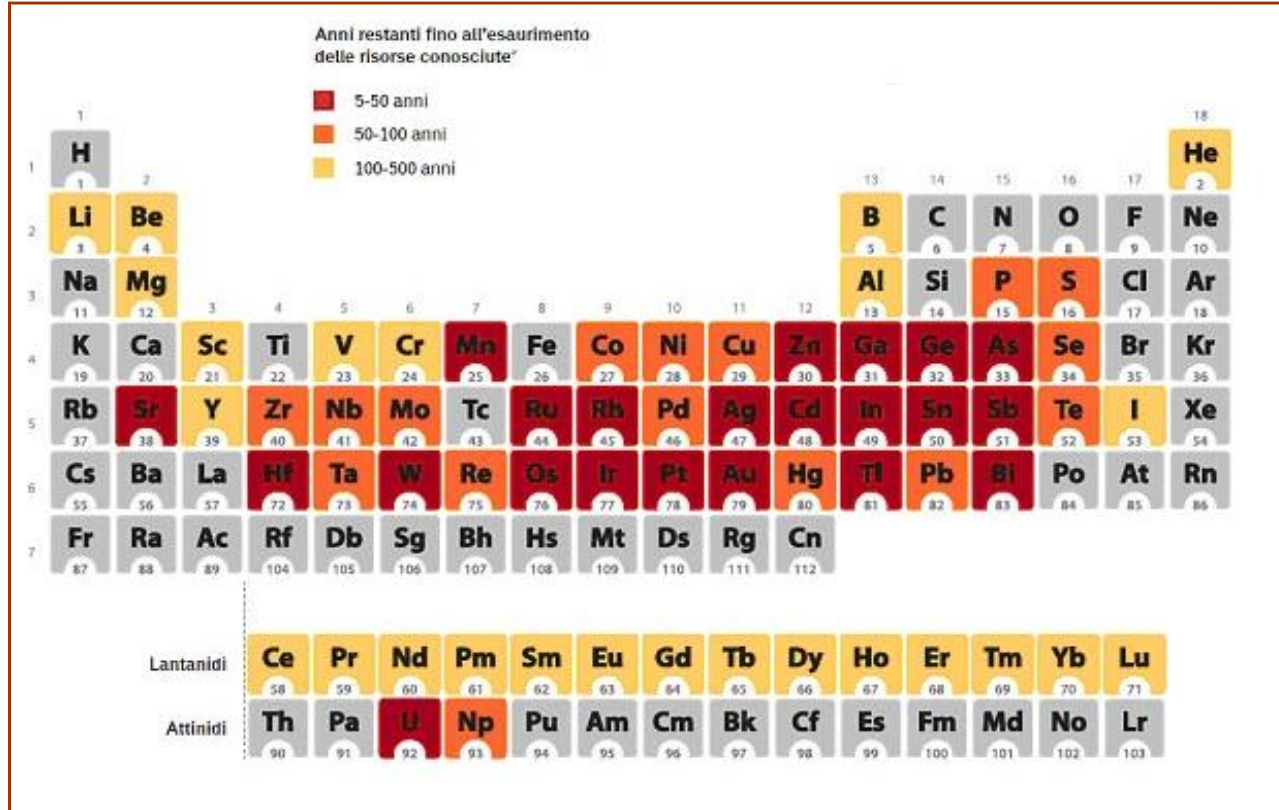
Anni restanti fino all'esaurimento delle risorse conosciute*

5-50 anni
50-100 anni
100-500 anni

| | 1 | 2 | 3 | 4 | 5 | 6 | 7 | 8 | 9 | 10 | 11 | 12 | 13 | 14 | 15 | 16 | 17 | 18 |
|---|---|---|---|---|---|---|---|---|---|---|---|---|---|---|---|---|---|---|
| 1 | H 1 | | | | | | | | | | | | | | | | | He 2 |
| 2 | Li 3 | Be 4 | | | | | | | | | | | B 5 | C 6 | N 7 | O 8 | F 9 | Ne 10 |
| 3 | Na 11 | Mg 12 | | | | | | | | | | | Al 13 | Si 14 | P 15 | S 16 | Cl 17 | Ar 18 |
| 4 | K 19 | Ca 20 | Sc 21 | Ti 22 | V 23 | Cr 24 | Mn 25 | Fe 26 | Co 27 | Ni 28 | Cu 29 | Zn 30 | Ga 31 | Ge 32 | As 33 | Se 34 | Br 35 | Kr 36 |
| 5 | Rb 37 | Sr 38 | Y 39 | Zr 40 | Nb 41 | Mo 42 | Tc 43 | Ru 44 | Rh 45 | Pd 46 | Ag 47 | Cd 48 | In 49 | Sn 50 | Sb 51 | Te 52 | I 53 | Xe 54 |
| 6 | Cs 55 | Ba 56 | La 57 | Hf 72 | Ta 73 | W 74 | Re 75 | Os 76 | Ir 77 | Pt 78 | Au 79 | Hg 80 | Tl 81 | Pb 82 | Bi 83 | Po 84 | At 85 | Rn 86 |
| 7 | Fr 87 | Ra 88 | Ac 89 | Rf 104 | Db 105 | Sg 106 | Bh 107 | Hs 108 | Mt 109 | Ds 110 | Rg 111 | Cn 112 | | | | | | |

| | | | | | | | | | | | | | | |
|---|---|---|---|---|---|---|---|---|---|---|---|---|---|---|
| Lantanidi | Ce 58 | Pr 59 | Nd 60 | Pm 61 | Sm 62 | Eu 63 | Gd 64 | Tb 65 | Dy 66 | Ho 67 | Er 68 | Tm 69 | Yb 70 | Lu 71 |
| Attinidi | Th 90 | Pa 91 | U 92 | Np 93 | Pu 94 | Am 95 | Cm 96 | Bk 97 | Cf 98 | Es 99 | Fm 100 | Md 101 | No 102 | Lr 103 |